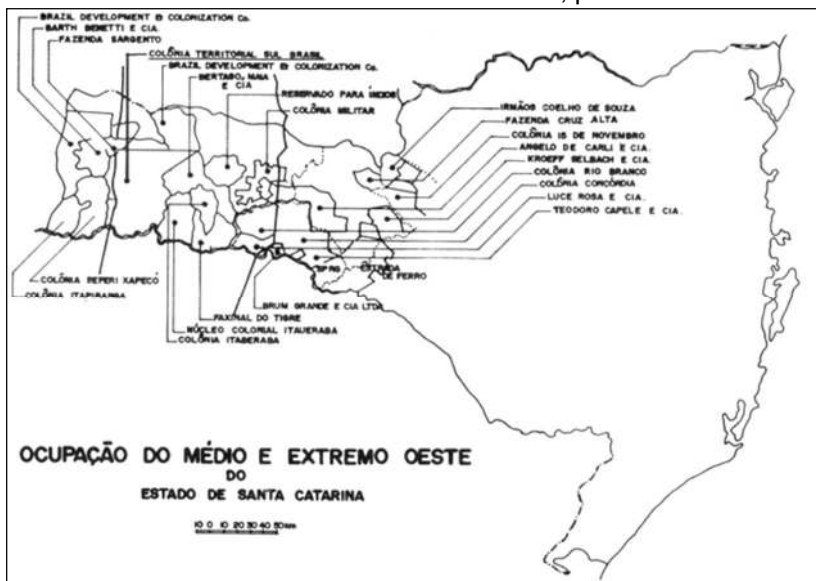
BRAZIL DEVELOPMENT & COLONIZATION Co.
BARTH BENETTI E CIA.
FAZENDA SARGENTO
COLÔNIA TERRITORIAL SUL BRASIL
BRAZIL DEVELOPMENT & COLONIZATION Co.
BERTASO, MAIA E CIA
RESERVADO PARA INDIOS
COLÔNIA MILITAR
IRMÃOS COELHO DE SOUZA
FAZENDA CRUZ ALTA
COLÔNIA 15 DE NOVEMBRO
ANGELO DE CARLI E CIA.
KROEFF BELBACH E CIA.
COLÔNIA RIO BRANCO
COLÔNIA CONCÓRDIA
LUCE ROSA E CIA.
TEODORO CAPELE E CIA.
COLÔNIA PEPERI XAPECÓ
COLÔNIA ITAPIRANGA
EFSPRG
ESTRADA DE FERRO
BRUM GRANDE E CIA LTDA
FAXINAL DO TIGRE
NÚCLEO COLONIAL ITAUERABA
COLÔNIA ITABERABA

OCUPAÇÃO DO MÉDIO E EXTREMO OESTE
DO
ESTADO DE SANTA CATARINA

10 0 10 20 30 40 50Km